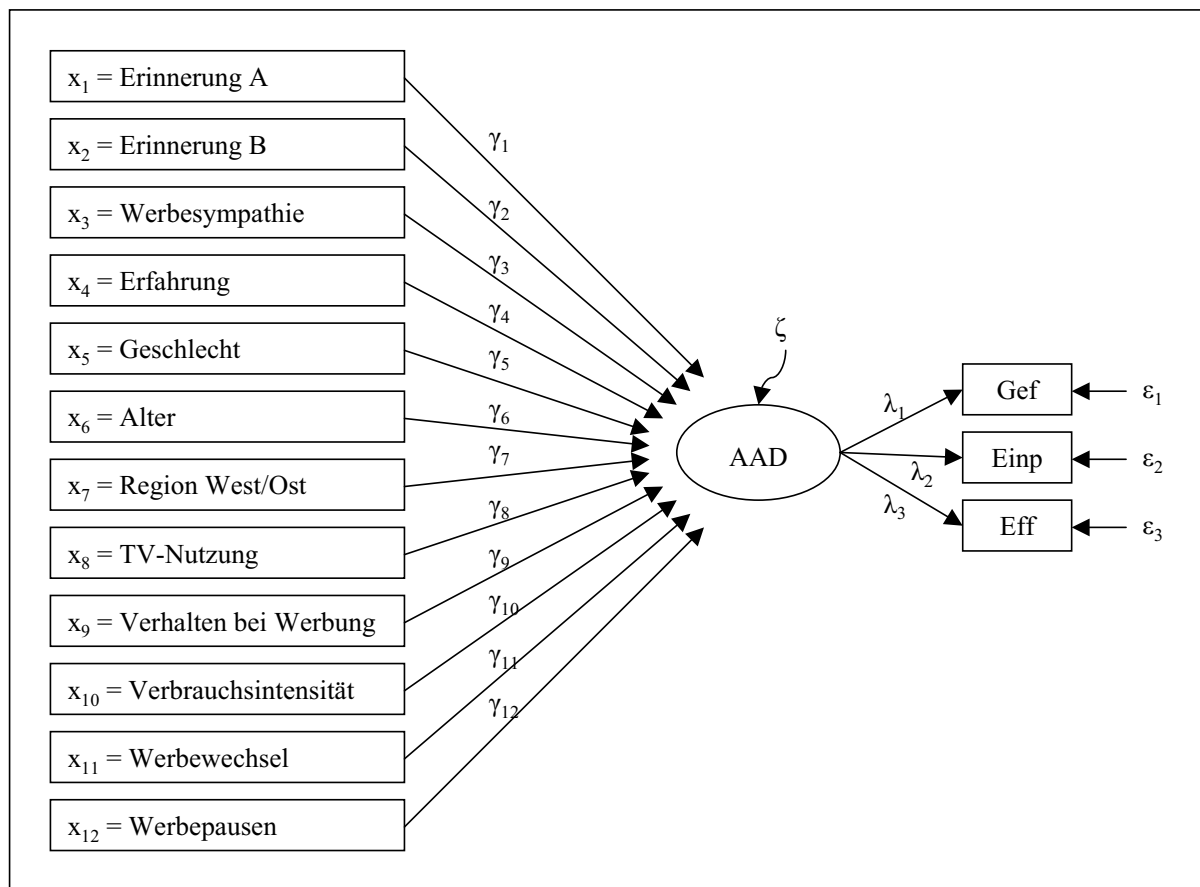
$x_1$ = Erinnerung A

$x_2$ = Erinnerung B

$x_3$ = Werbesympathie

$x_4$ = Erfahrung

$x_5$ = Geschlecht

$x_6$ = Alter

$x_7$ = Region West/Ost

$x_8$ = TV-Nutzung

$x_9$ = Verhalten bei Werbung

$x_{10}$ = Verbrauchsintensität

$x_{11}$ = Werbewechsel

$x_{12}$ = Werbepausen

$\gamma_1$

$\gamma_2$

$\gamma_3$

$\gamma_4$

$\gamma_5$

$\gamma_6$

$\gamma_7$

$\gamma_8$

$\gamma_9$

$\gamma_{10}$

$\gamma_{11}$

$\gamma_{12}$

$\zeta$

AAD

$\lambda_1$

$\lambda_2$

$\lambda_3$

Gef

Einp

Eff

$\varepsilon_1$

$\varepsilon_2$

$\varepsilon_3$